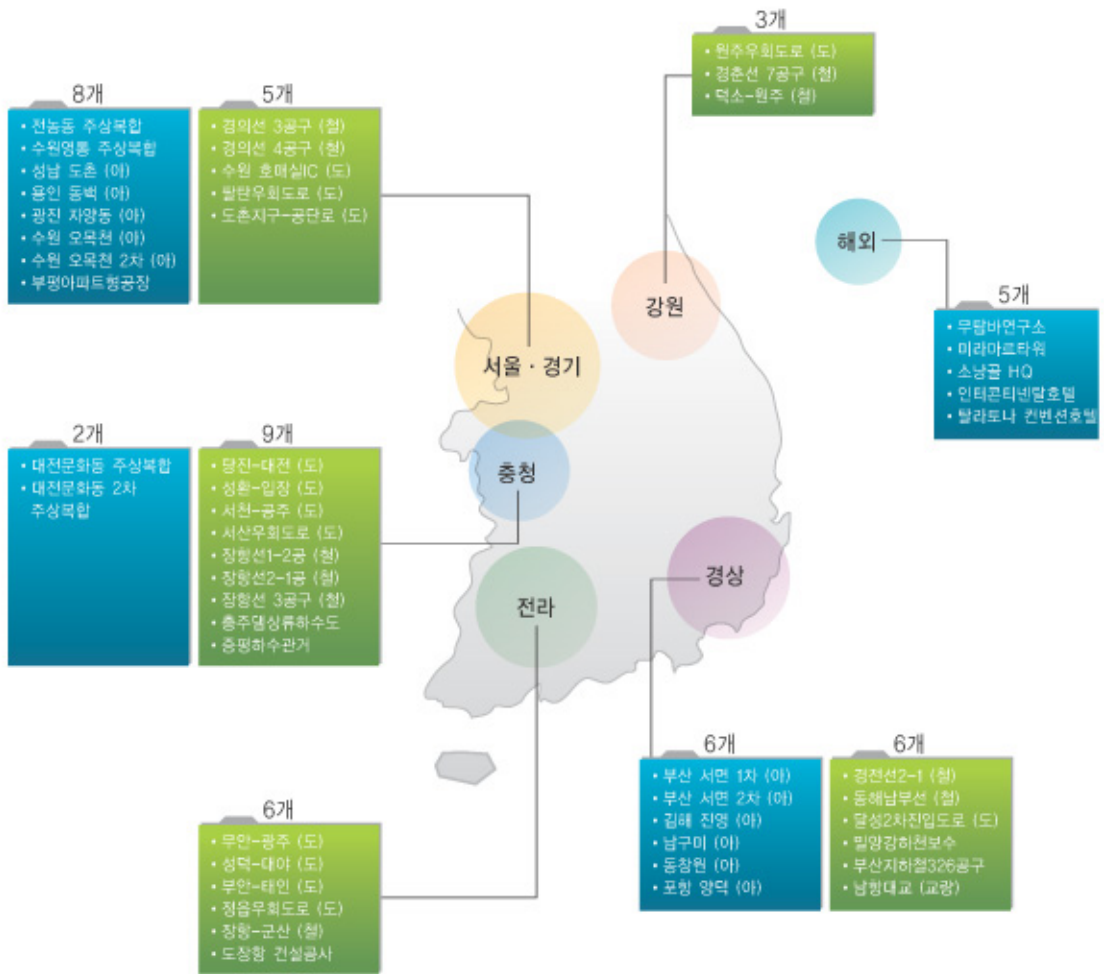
8개
• 전농동 주상복합
• 수원영통 주상복합
• 성남 도촌 (아)
• 용인 동백 (아)
• 광진 자양동 (아)
• 수원 오목천 (아)
• 수원 오목천 2차 (아)
• 부평아파트형공장

5개
• 경의선 3공구 (철)
• 경의선 4공구 (철)
• 수원 호매실IC (도)
• 발탄우회도로 (도)
• 도촌지구-공단로 (도)

3개
• 원주우회도로 (도)
• 경춘선 7공구 (철)
• 덕소-원주 (철)

강원

해외

5개
• 무탐바연구소
• 미라마르타워
• 소낭골 HQ
• 인터콘티넨탈호텔
• 탈라토나 컨벤션호텔

서울 · 경기

2개
• 대전문화동 주상복합
• 대전문화동 2차 주상복합

9개
• 당진-대전 (도)
• 성환-입장 (도)
• 서천-공주 (도)
• 서산우회도로 (도)
• 장항선1-2공 (철)
• 장항선2-1공 (철)
• 장항선 3공구 (철)
• 충주댐상류하수도
• 증평하수관거

충청

경상

전라

6개
• 부산 서면 1차 (아)
• 부산 서면 2차 (아)
• 김해 진영 (아)
• 남구미 (아)
• 동창원 (아)
• 포항 양덕 (아)

6개
• 경전선2-1 (철)
• 동해남부선 (철)
• 달성2차진입도로 (도)
• 밀양강하천보수
• 부산지하철326공구
• 남항대교 (교량)

6개
• 무안-광주 (도)
• 성덕-대야 (도)
• 부안-태인 (도)
• 정읍우회도로 (도)
• 장항-군산 (철)
• 도장항 건설공사